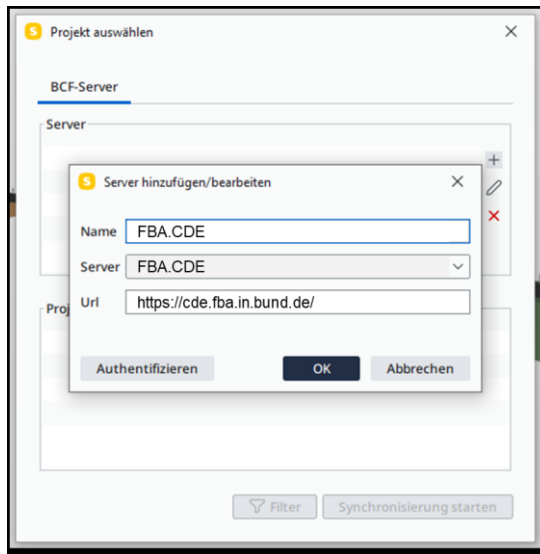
S Projekt auswählen
×

BCF-Server

Server

+
×

S Server hinzufügen/bearbeiten
×

Name FBA.CDE

Server FBA.CDE

Url https://cde.fba.in.bund.de/

Proj

Authentifizieren

OK

Abbrechen

Filter

Synchronisierung starten